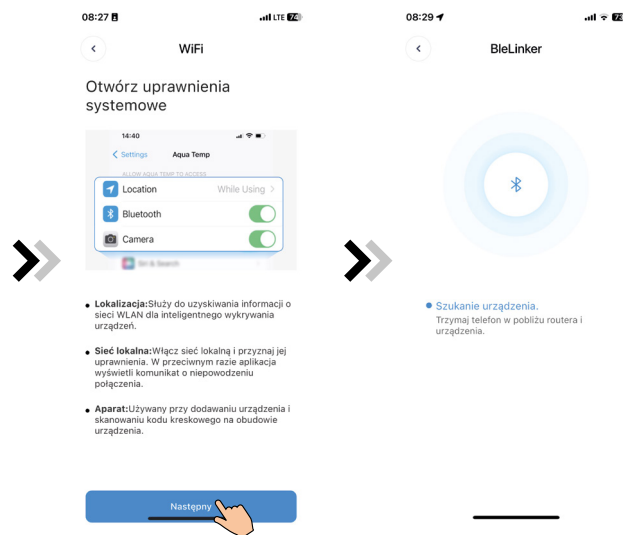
08:27 LTE 74

WiFi

Otwórz uprawnienia systemowe

14:40

Settings Aqua Temp

ALLOW AQUA TEMP TO ACCESS

Location While Using

Bluetooth

Camera

Siri & Search

• Lokalizacja:Służy do uzyskiwania informacji o sieci WLAN dla inteligentnego wykrywania urządzeń.

• Sieć lokalna:Włącz sieć lokalną i przyznaj jej uprawnienia. W przeciwnym razie aplikacja wyświetli komunikat o niepowodzeniu połączenia.

• Aparat:Używany przy dodawaniu urządzenia i skanowaniu kodu kreskowego na obudowie urządzenia.

Następny

08:29 73

BleLinker

• Szukanie urządzenia.

Trzymaj telefon w pobliżu routera i urządzenia.